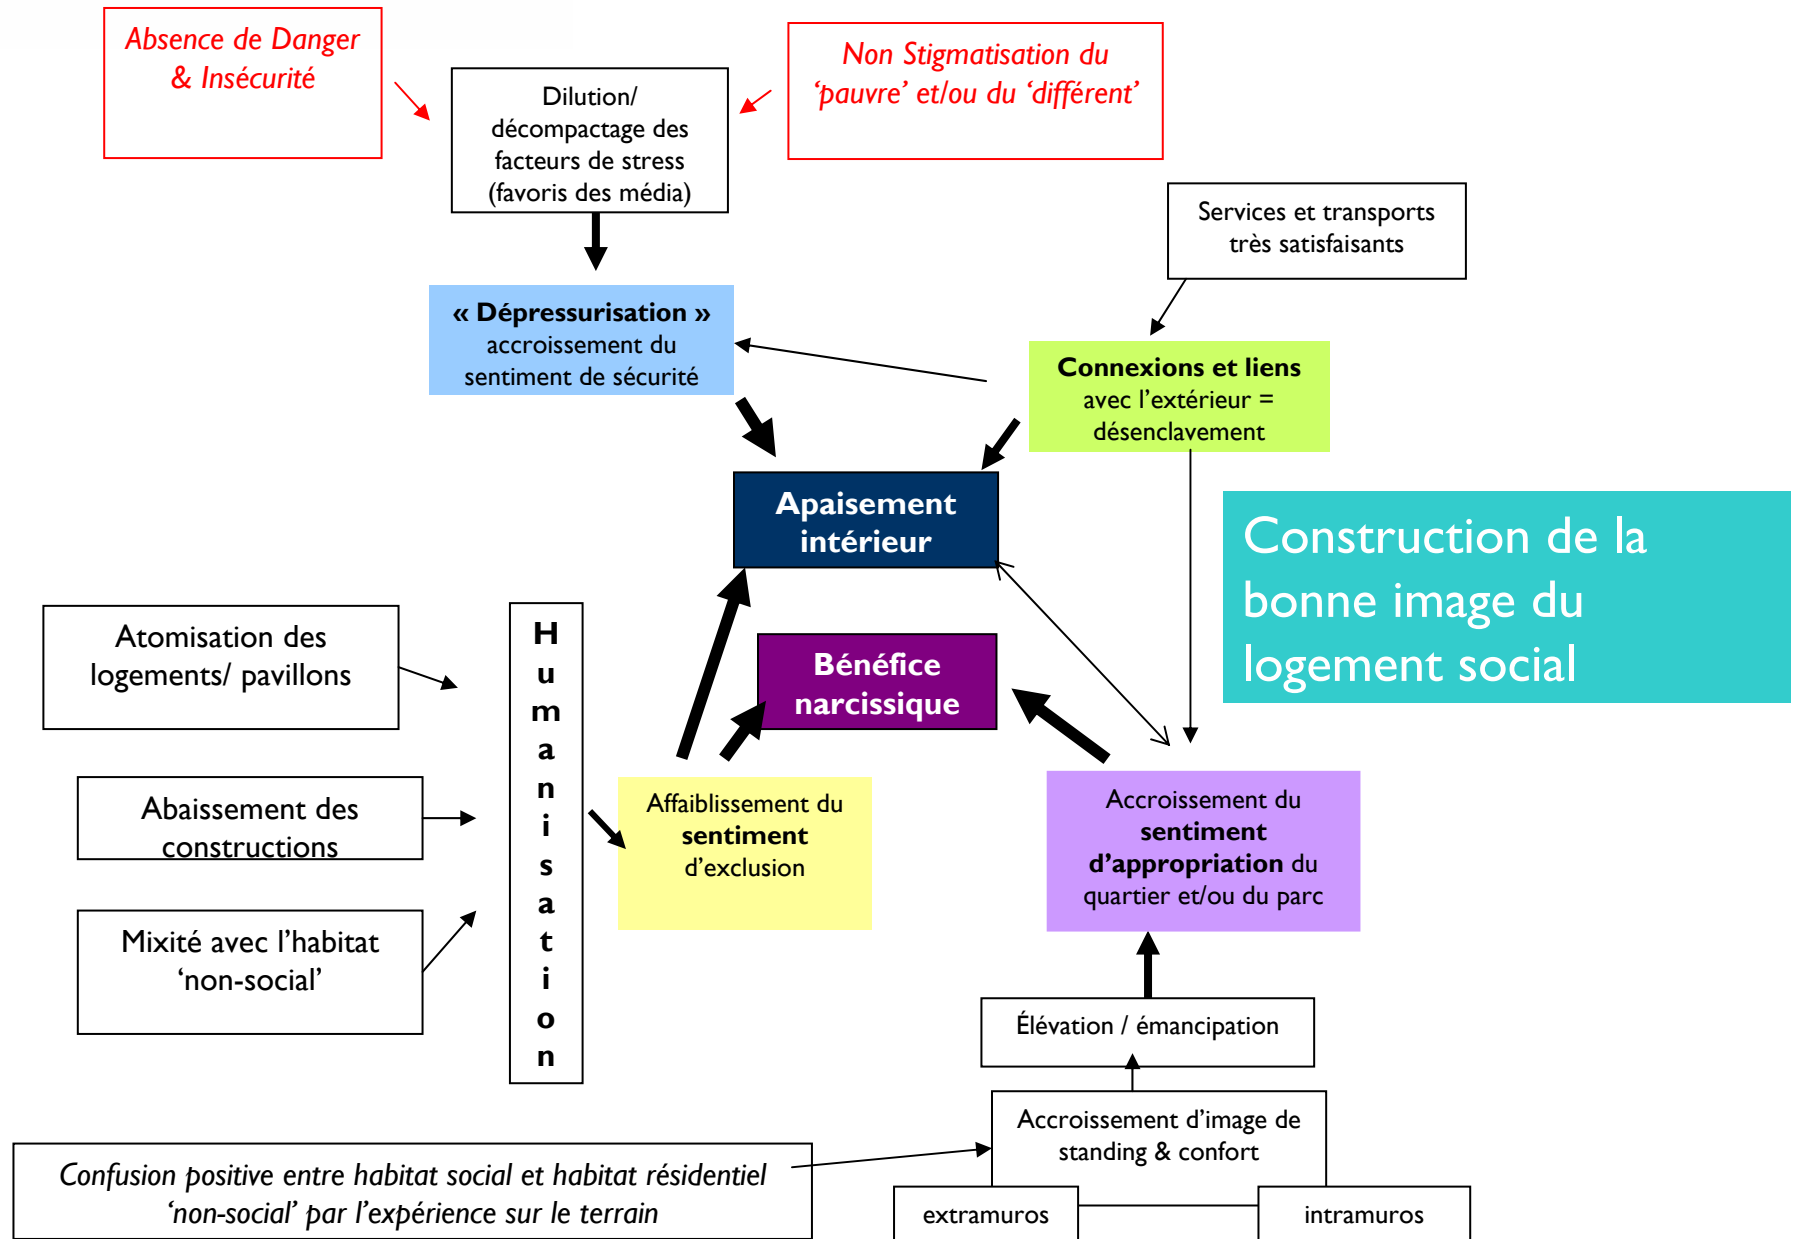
Absence de Danger & Insécurité

Dilution/ décompactage des facteurs de stress (favoris des média)

Non Stigmatisation du 'pauvre' et/ou du 'différent'

Services et transports très satisfaisants

« Dépressurisation » accroissement du sentiment de sécurité

Connexions et liens avec l'extérieur = désenclavement

Apaisement intérieur

Construction de la bonne image du logement social

Atomisation des logements/ pavillons

H
u
m
a
n
i
s
a
t
i
o
n

Bénéfice narcissique

Abaissement des constructions

Affaiblissement du sentiment d'exclusion

Accroissement du sentiment d'appropriation du quartier et/ou du parc

Mixité avec l'habitat 'non-social'

Élévation / émancipation

Accroissement d'image de standing & confort

Confusion positive entre habitat social et habitat résidentiel 'non-social' par l'expérience sur le terrain

extramuros

intramuros